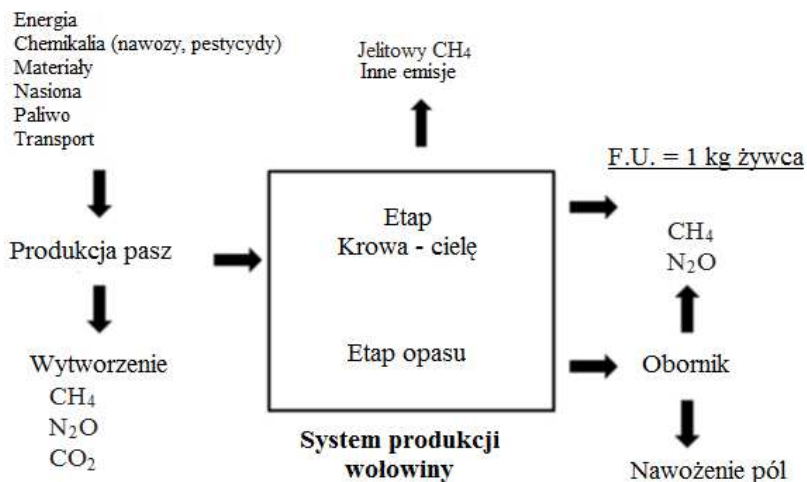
Energia
Chemikalia (nawozy, pestycydy)
Materiały
Nasiona
Paliwo
Transport

Produkcja pasz

Wytworzenie
$CH_4$
$N_2O$
$CO_2$

Jelitowy $CH_4$
Inne emisje

Etap
Krowa - cielę

Etap opasu

System produkcji wołowiny

F.U. = 1 kg żywca

$CH_4$
$N_2O$

Obornik

Nawożenie pól